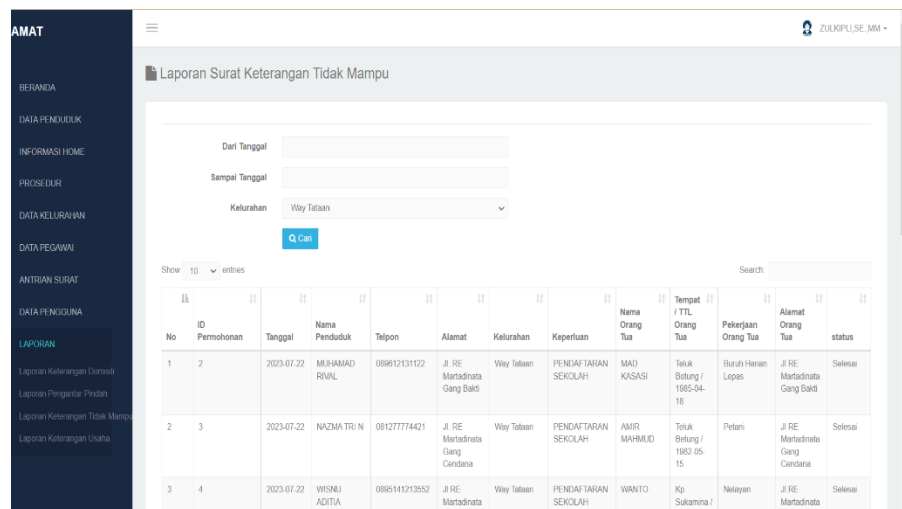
AMAT

BERANDA
DATA PENDUDUK
INFORMASI HOME
PROSEDUR
DATA KELURAHAN
DATA PEGAWAI
ANTRIAN SURAT
DATA PENGGUNA
LAPORAN
Laporan Keterangan Domisili
Laporan Pengantar Pindah
Laporan Keterangan Tidak Mampu
Laporan Keterangan Usaha

ZULKIPLI,SE.,MM

Laporan Surat Keterangan Tidak Mampu

Dari Tanggal
Sampai Tanggal
Kelurahan Way Tataan
Q Cari

Show 10 entries
Search:

| No | ID Permohonan | Tanggal | Nama Penduduk | Telpon | Alamat | Kelurahan | Keperluan | Nama Orang Tua | Tempat / TTL Orang Tua | Pekerjaan Orang Tua | Alamat Orang Tua | status |
|---|---|---|---|---|---|---|---|---|---|---|---|---|
| 1 | 2 | 2023-07-22 | MUHAMAD RIVAL | 089612131122 | Jl. RE Martadinata Gang Bakti | Way Tataan | PENDAFTARAN SEKOLAH | MAD KASASI | Teluk Betung / 1985-04-18 | Buruh Harian Lepas | Jl RE Martadinata Gang Bakti | Selesai |
| 2 | 3 | 2023-07-22 | NAZMA TRI N | 081277774421 | Jl. RE Martadinata Gang Cendana | Way Tataan | PENDAFTARAN SEKOLAH | AMIR MAHMUD | Teluk Betung / 1982-05-15 | Petani | Jl RE Martadinata Gang Cendana | Selesai |
| 3 | 4 | 2023-07-22 | WISNU ADITIA | 0895141213552 | Jl. RE Martadinata | Way Tataan | PENDAFTARAN SEKOLAH | WANTO | Kp Sukamina / | Nelayan | Jl RE Martadinata | Selesai |